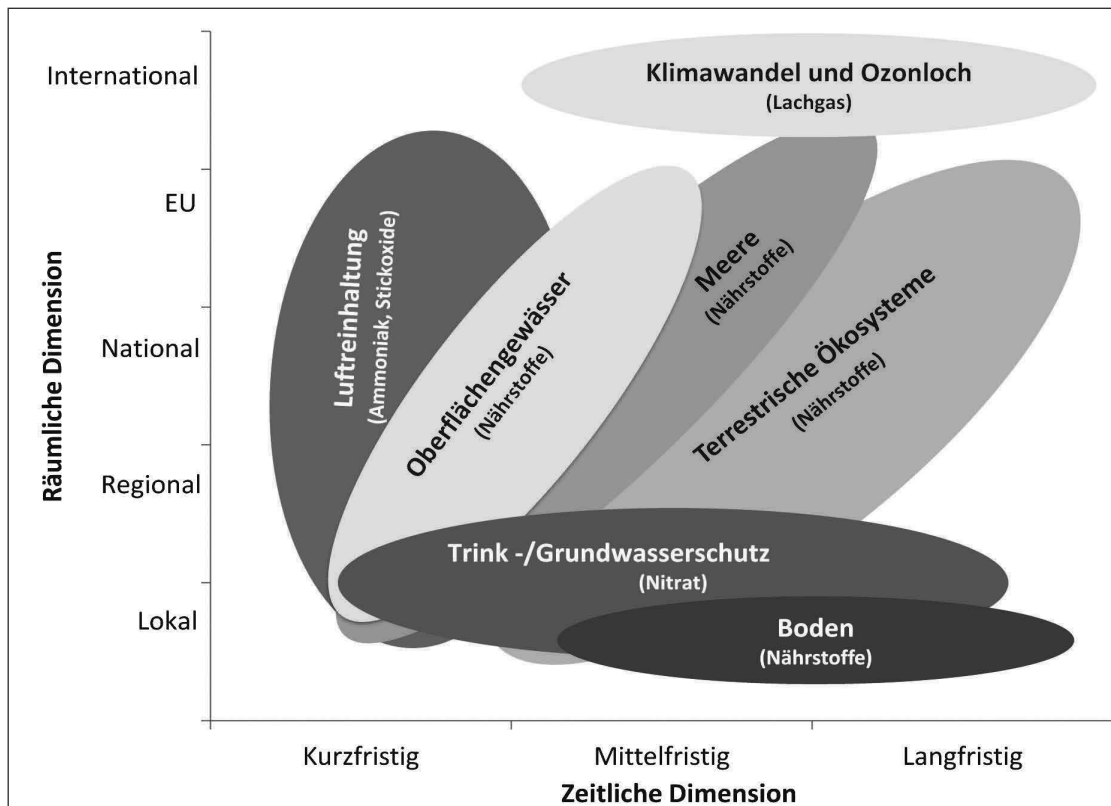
Räumliche Dimension

International
EU
National
Regional
Lokal

Klimawandel und Ozonloch
(Lachgas)

Luftreinhaltung
(Ammoniak, Stickoxide)

Oberflächengewässer
(Nährstoffe)

Meere
(Nährstoffe)

Terrestrische Ökosysteme
(Nährstoffe)

Trink -/Grundwasserschutz
(Nitrat)

Boden
(Nährstoffe)

Kurzfristig
Mittelfristig
Langfristig

Zeitliche Dimension